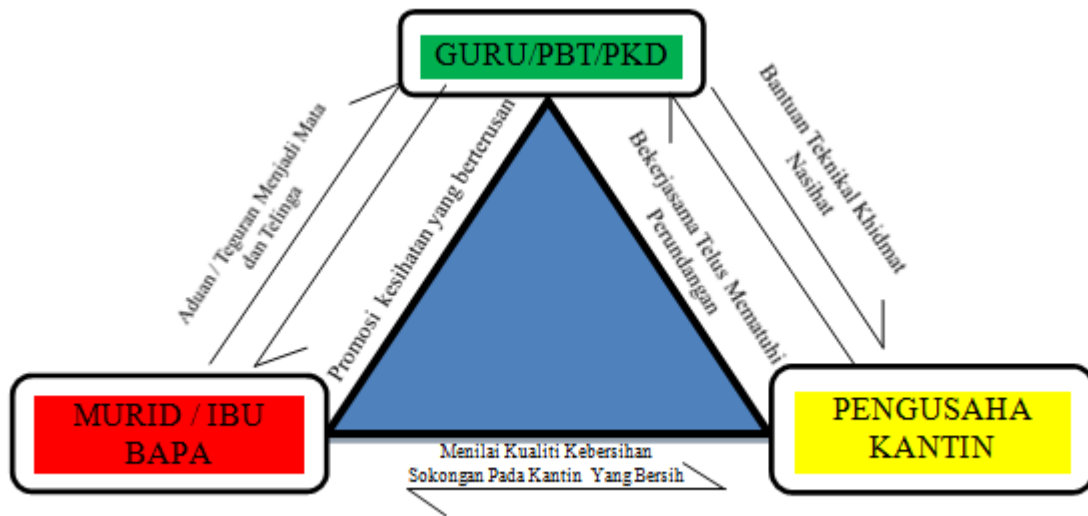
GURU/PBT/PKD

Aduan / Teguran Menjadi Mata dan Telinga

Promosi kesihatan yang berterusan

Bekerjasama Telus Mematuhi Perundangan

Bantuan Teknikal Khidmat Nasihat

MURID / IBU BAPA

PENGUSAHA KANTIN

Menilai Kualiti Kebersihan

Sokongan Pada Kantin Yang Bersih